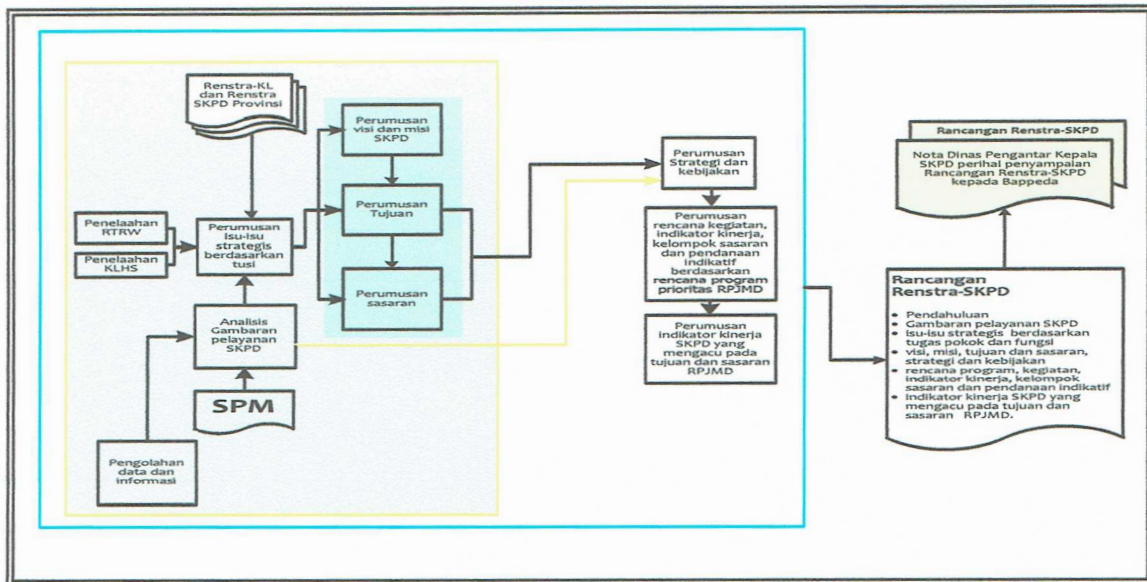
Renstra-KL dan Renstra SKPD Provinsi

Perumusan visi dan misi SKPD

Perumusan Tujuan

Perumusan sasaran

Penelaahan RTRW

Penelaahan KLHS

Perumusan isu-isu strategis berdasarkan tusi

Analisis Gambaran pelayanan SKPD

SPM

Pengolahan data dan informasi

Perumusan Strategi dan kebijakan

Perumusan rencana kegiatan, indikator kinerja, kelompok sasaran dan pendanaan indikatif berdasarkan rencana program prioritas RPJMD

Perumusan indikator kinerja SKPD yang mengacu pada tujuan dan sasaran RPJMD

Rancangan Renstra-SKPD

Nota Dinas Pengantar Kepala SKPD perihal penyampaian Rancangan Renstra-SKPD kepada Bappeda

Rancangan Renstra-SKPD

- Pendahuluan
- Gambaran pelayanan SKPD
- isu-isu strategis berdasarkan tugas pokok dan fungsi
- visi, misi, tujuan dan sasaran, strategi dan kebijakan
- rencana program, kegiatan, indikator kinerja, kelompok sasaran dan pendanaan indikatif
- indikator kinerja SKPD yang mengacu pada tujuan dan sasaran RPJMD.